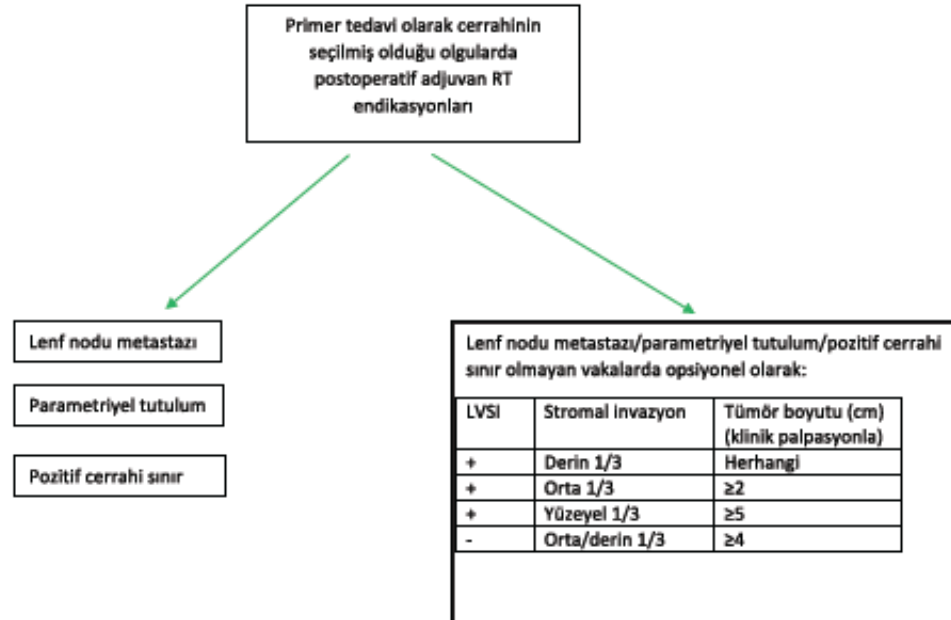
Primer tedavi olarak cerrahinin seçilmiş olduğu olgularda postoperatif adjuvan RT endikasyonları

Lenf nodu metastazı

Parametriyel tutulum

Pozitif cerrahi sınır

Lenf nodu metastazı/parametriyel tutulum/pozitif cerrahi sınır olmayan vakalarda opsiyonel olarak:

| LVSI | Stromal invazyon | Tümör boyutu (cm) (klinik palpasyonla) |
|---|---|---|
| + | Derin 1/3 | Herhangi |
| + | Orta 1/3 | ≥2 |
| + | Yüzeyel 1/3 | ≥5 |
| - | Orta/derin 1/3 | ≥4 |